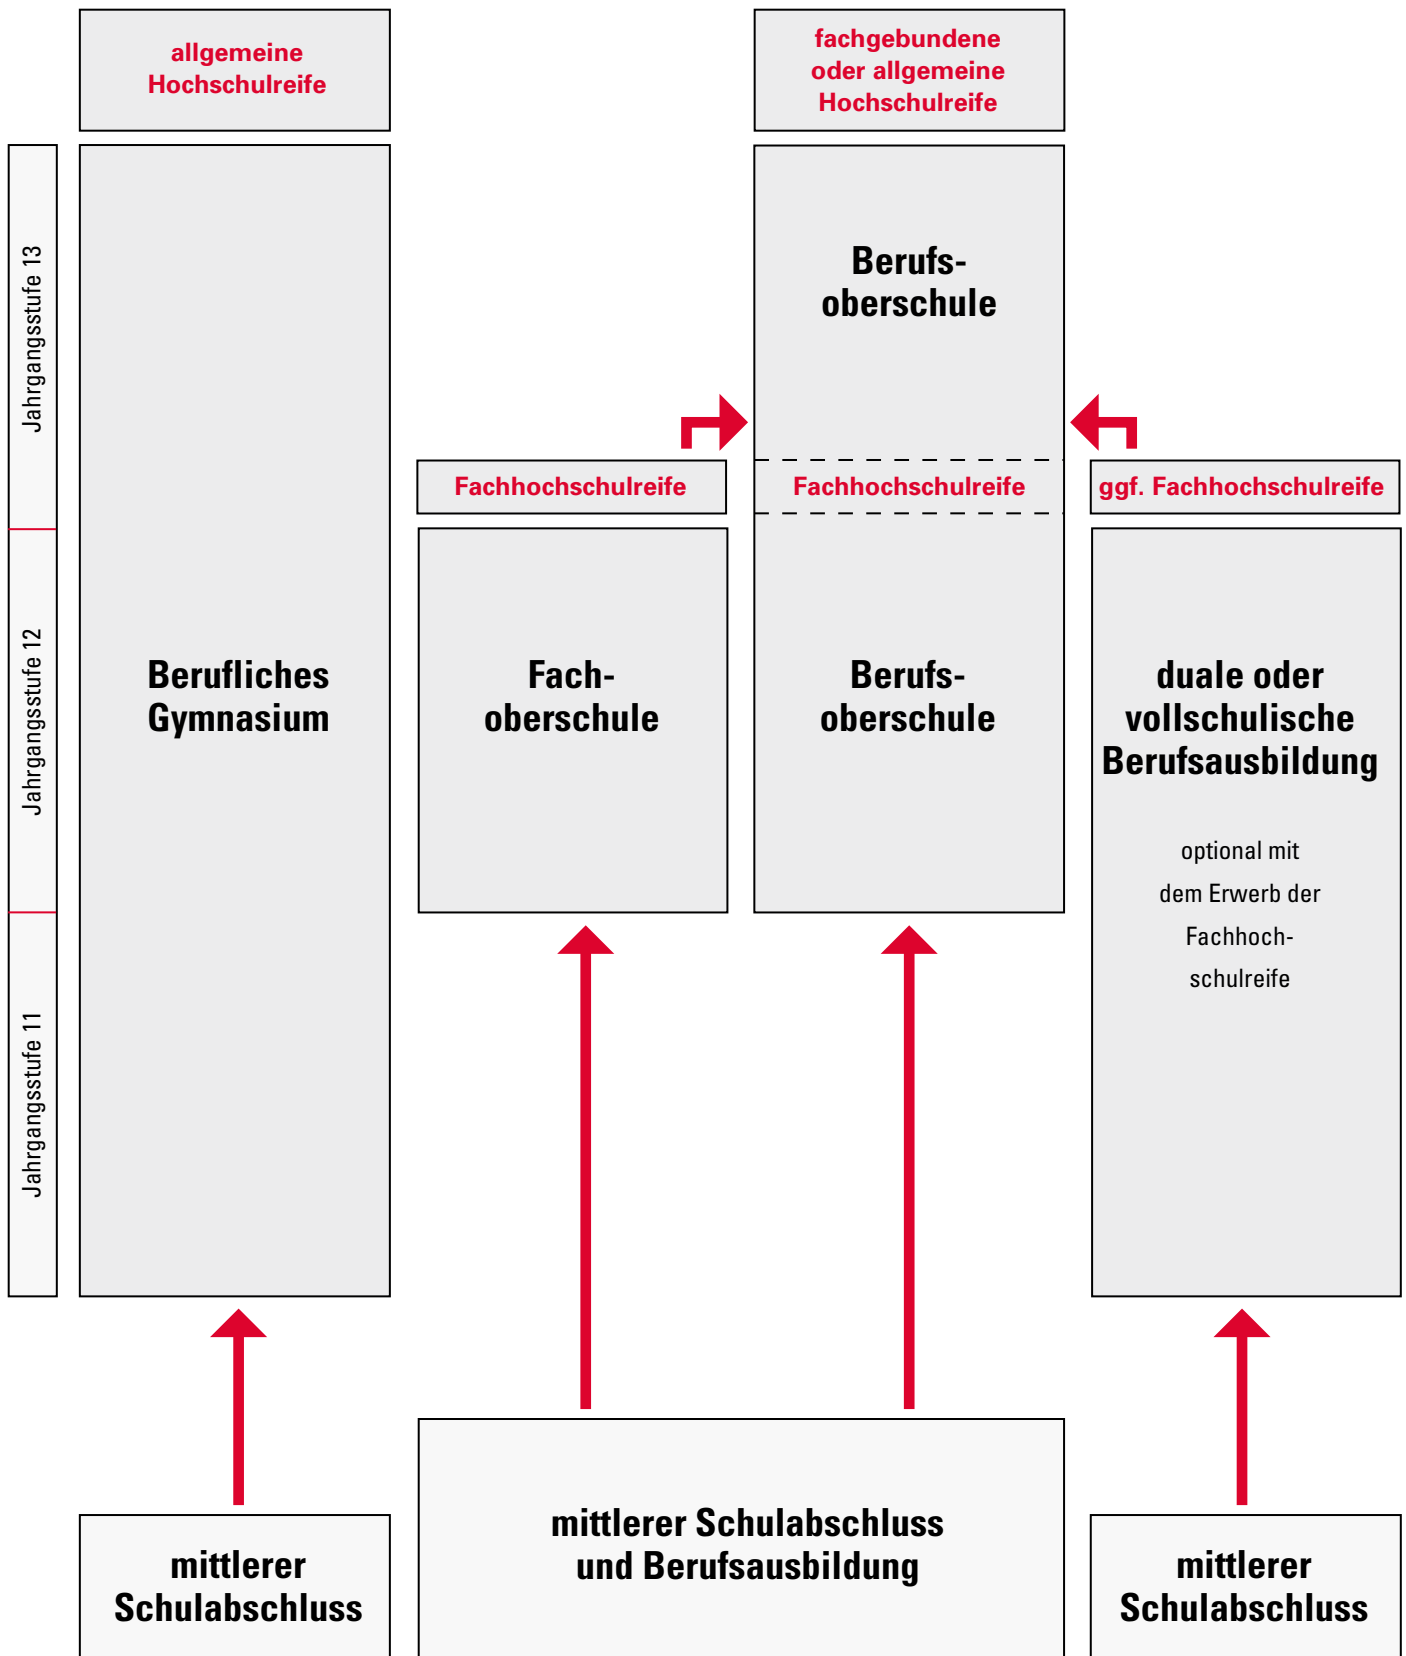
allgemeine Hochschulreife

fachgebundene oder allgemeine Hochschulreife

Jahrgangsstufe 13

Jahrgangsstufe 12

Jahrgangsstufe 11

Berufliches Gymnasium

Berufsoberschule

Fachhochschulreife

Fachhochschulreife

ggf. Fachhochschulreife

Fachoberschule

Berufsoberschule

duale oder vollschulische Berufsausbildung

optional mit dem Erwerb der Fachhochschulreife

mittlerer Schulabschluss

mittlerer Schulabschluss und Berufsausbildung

mittlerer Schulabschluss